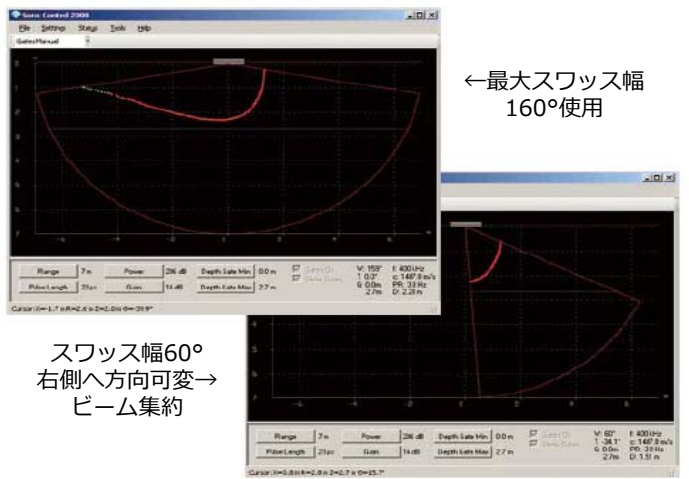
Sonic Control 2006

File Settings Stags Tools Help

GatesManual

←最大スワッス幅
160°使用

Range 7m Power 206 dB Depth Gate Min 0.0 m
Pulse Length 20µs Gain 14 dB Depth Gate Max 2.7 m

V: 159° f: 400 kHz
T: 0.2° c: 1487.8 m/s
G: 0.0m PR: 33 Hz
2.7m D: 2.23 m

Cursor: X=-1.7 m R=2.6 m Z=2.0m θ=-39.9°

スワッス幅60°
右側へ方向可変→
ビーム集約

Range 7m Power 206 dB Depth Gate Min 0.0 m
Pulse Length 20µs Gain 14 dB Depth Gate Max 2.7 m

V: 60° f: 400 kHz
T: -34.1° c: 1487.8 m/s
G: 0.0m PR: 33 Hz
2.7m D: 1.51 m

Cursor: X=0.8 m R=2.8 m Z=2.7 m θ=15.7°